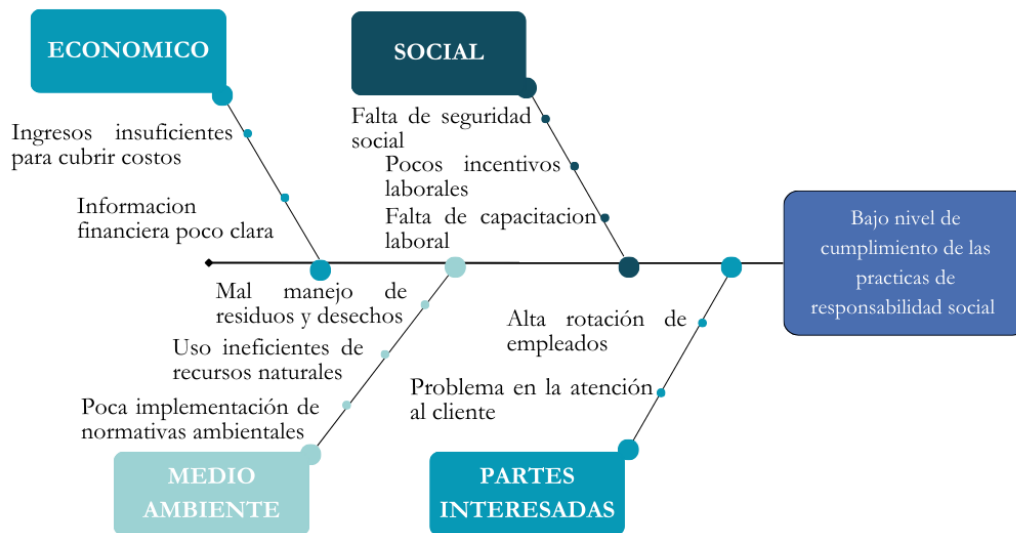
ECONOMICO

Ingresos insuficientes para cubrir costos

Informacion financiera poco clara

SOCIAL

Falta de seguridad social

Pocos incentivos laborales

Falta de capacitacion laboral

Bajo nivel de cumplimiento de las practicas de responsabilidad social

Mal manejo de residuos y desechos

Uso ineficientes de recursos naturales

Poca implementación de normativas ambientales

MEDIO AMBIENTE

Alta rotación de empleados

Problema en la atención al cliente

PARTES INTERESADAS